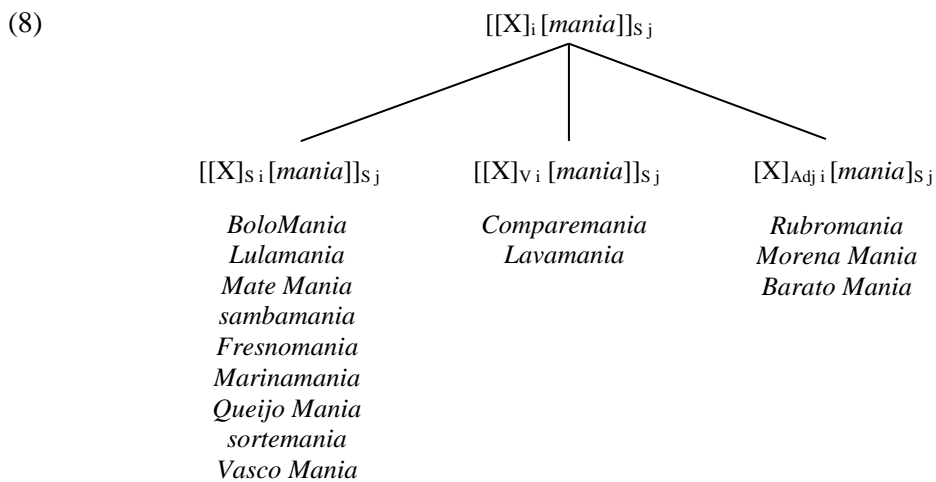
(8)

$[[X]_i\,[mania]]_{S\,j}$

$[[X]_{S\,i}\,[mania]]_{S\,j}$

*BoloMania*
*Lulamania*
*Mate Mania*
*sambamania*
*Fresnomania*
*Marinamania*
*Queijo Mania*
*sortemania*
*Vasco Mania*

$[[X]_{V\,i}\,[mania]]_{S\,j}$

*Comparemania*
*Lavamania*

$[X]_{Adj\,i}\,[mania]_{S\,j}$

*Rubromania*
*Morena Mania*
*Barato Mania*